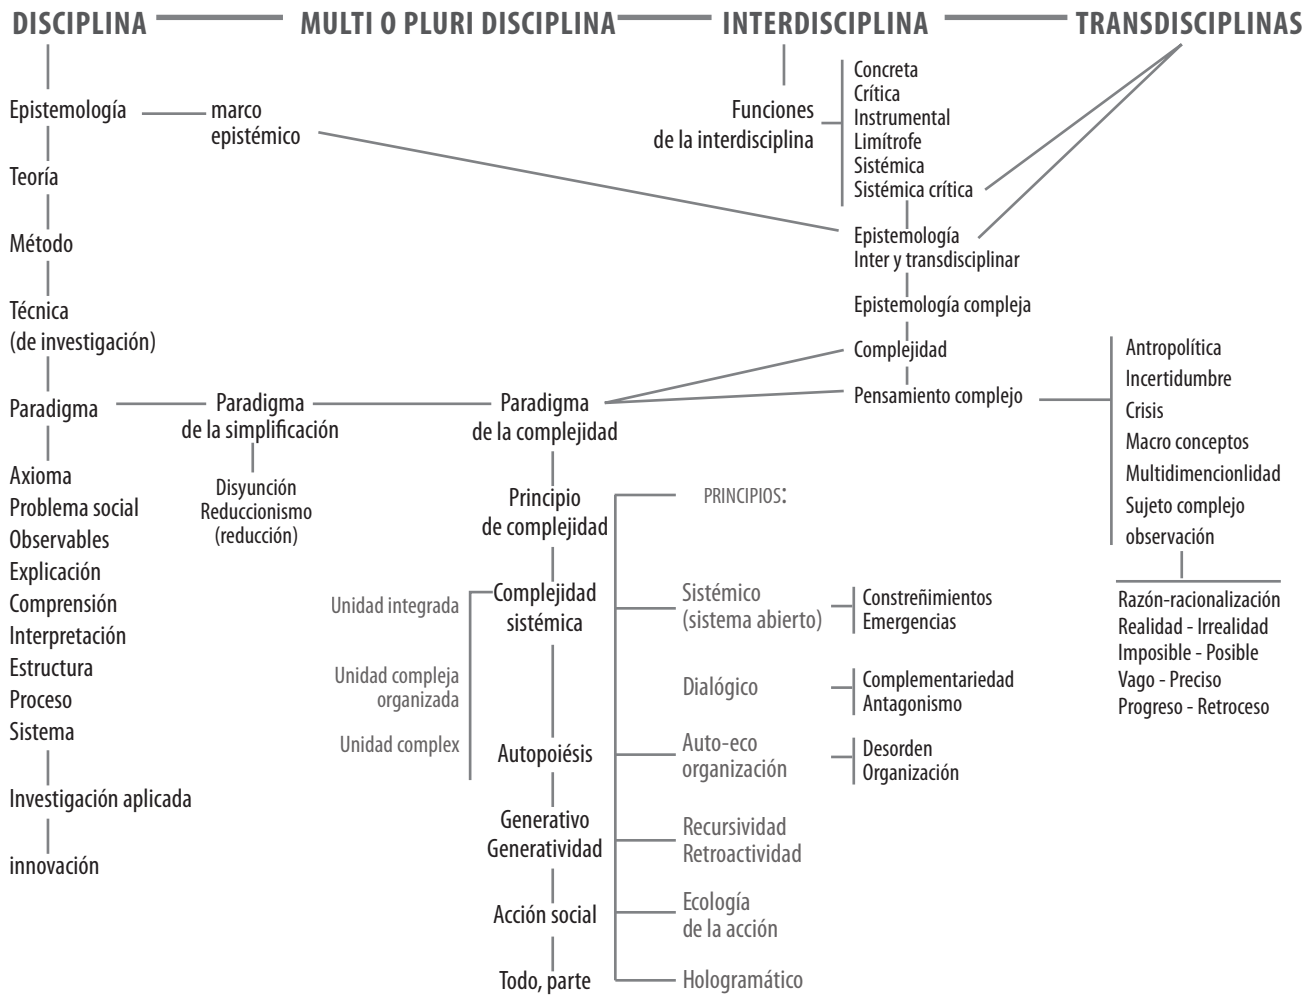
DISCIPLINA MULTI O PLURI DISCIPLINA INTERDISCIPLINA TRANSDISCIPLINAS

Epistemología marco epistémico

Teoría

Método

Técnica (de investigación)

Paradigma

Axioma
Problema social
Observables
Explicación
Comprensión
Interpretación
Estructura
Proceso
Sistema

Investigación aplicada

innovación

Paradigma de la simplificación

Disyunción
Reduccionismo
(reducción)

Funciones de la interdisciplina

Concreta
Crítica
Instrumental
Limítrofe
Sistémica
Sistémica crítica

Epistemología
Inter y transdisciplinar

Epistemología compleja

Complejidad

Pensamiento complejo

Paradigma de la complejidad

Principio de complejidad

Complejidad sistémica

Unidad integrada

Unidad compleja organizada

Unidad complex

Autopoiésis

Generativo
Generatividad

Acción social

Todo, parte

PRINCIPIOS:

Sistémico (sistema abierto)

Constreñimientos
Emergencias

Dialógico

Complementariedad
Antagonismo

Auto-eco organización

Desorden
Organización

Recursividad
Retroactividad

Ecología de la acción

Hologramático

Antropolítica
Incertidumbre
Crisis
Macro conceptos
Multidimencionlidad
Sujeto complejo
observación

Razón-racionalización
Realidad - Irrealidad
Imposible - Posible
Vago - Preciso
Progreso - Retroceso